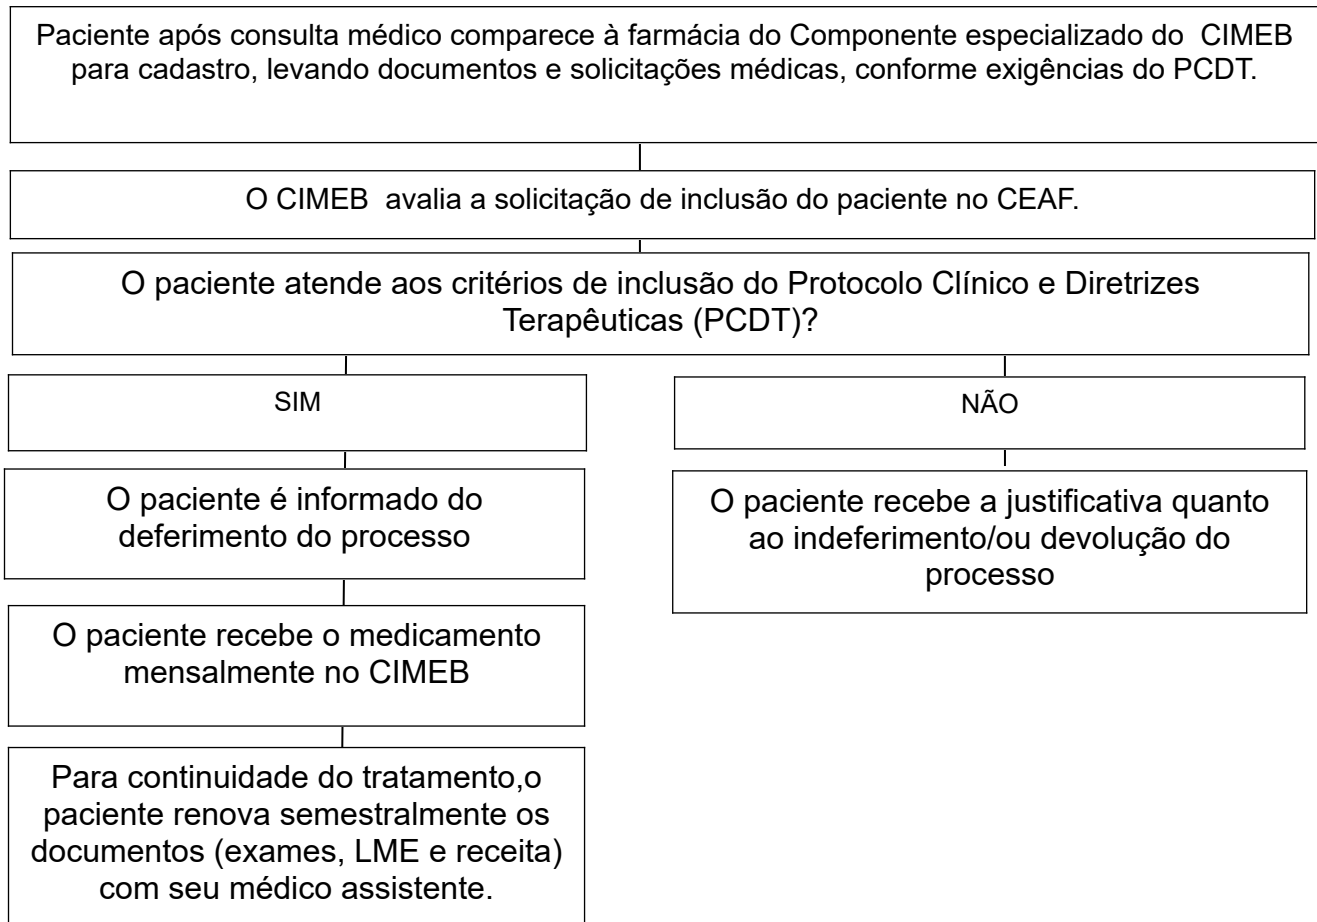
Paciente após consulta médico comparece à farmácia do Componente especializado do CIMEB para cadastro, levando documentos e solicitações médicas, conforme exigências do PCDT.

O CIMEB avalia a solicitação de inclusão do paciente no CEAF.

O paciente atende aos critérios de inclusão do Protocolo Clínico e Diretrizes Terapêuticas (PCDT)?

SIM

O paciente é informado do deferimento do processo

O paciente recebe o medicamento mensalmente no CIMEB

Para continuidade do tratamento,o paciente renova semestralmente os documentos (exames, LME e receita) com seu médico assistente.

NÃO

O paciente recebe a justificativa quanto ao indeferimento/ou devolução do processo